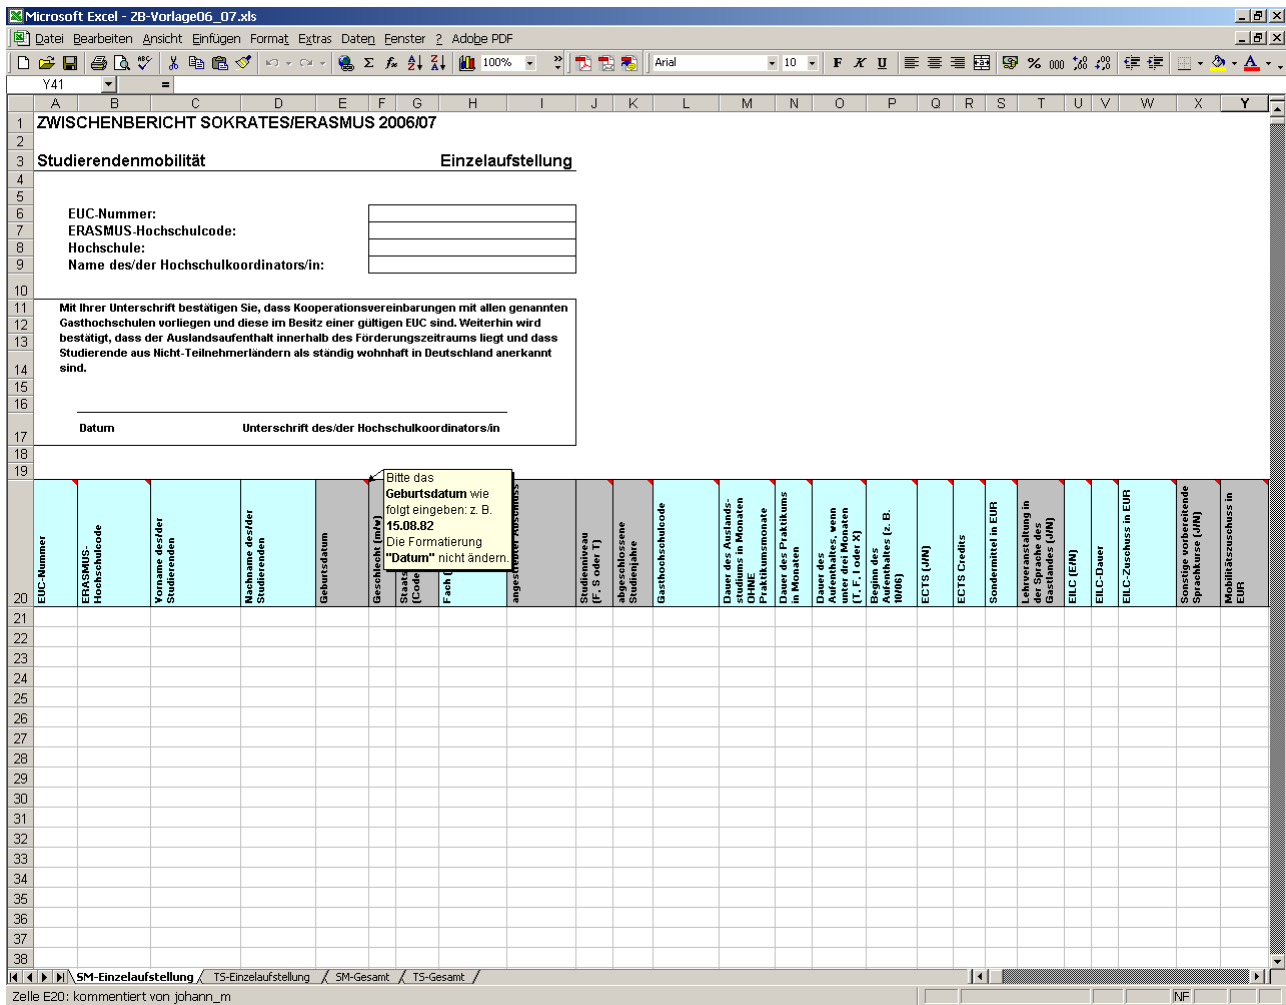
Microsoft Excel - ZB-Vorlage06_07.xls

Datei Bearbeiten Ansicht Einfügen Format Extras Daten Fenster ? Adobe PDF

100% Arial 10 F K U

Y41 =

A B C D E F G H I J K L M N O P Q R S T U V W X Y

1 ZWISCHENBERICHT SOKRATES/ERASMUS 2006/07
2
3 Studierendenmobilität Einzelaufstellung
4
5
6 EUC-Nummer:
7 ERASMUS-Hochschulcode:
8 Hochschule:
9 Name des/der Hochschulkoordinators/in:
10
11 Mit Ihrer Unterschrift bestätigen Sie, dass Kooperationsvereinbarungen mit allen genannten
12 Gasthochschulen vorliegen und diese im Besitz einer gültigen EUC sind. Weiterhin wird
13 bestätigt, dass der Auslandsaufenthalt innerhalb des Förderungszeitraums liegt und dass Studierende aus Nicht-Teilnehmerländern als ständig wohnhaft in Deutschland anerkannt
14 sind.
15
16
17 Datum Unterschrift des/der Hochschulkoordinators/in
18
19

Bitte das **Geburtsdatum** wie folgt eingeben: z. B. **15.08.82** Die Formatierung **"Datum"** nicht ändern.

| EUC-Nummer | ERASMUS-Hochschulcode | Vorname des/der Studierenden | Nachname des/der Studierenden | Geburtsdatum | Geschlecht (m/w) | Staat (Code | Fach ( | angestrebter Abschluss | Studienniveau (F, S oder T) | abgeschlossene Studienjahre | Gasthochschulcode | Dauer des Auslandsstudiums in Monaten OHNE Praktikumsmonate | Dauer des Praktikums in Monaten | Dauer des Aufenthaltes, wenn unter drei Monaten (T, F, I oder X) | Beginn des Aufenthaltes (z. B. 10/06) | ECTS (J/N) | ECTS Credits | Sondermittel in EUR | Lehrveranstaltung in der Sprache des Gastlandes (J/N) | EILC (E/N) | EILC-Dauer | EILC-Zuschuss in EUR | Sonstige vorbereitende Sprachkurse (J/N) | Mobilitätszuschuss in EUR |
|---|---|---|---|---|---|---|---|---|---|---|---|---|---|---|---|---|---|---|---|---|---|---|---|---|

20
21 22 23 24 25 26 27 28 29 30 31 32 33 34 35 36 37 38

SM-Einzelaufstellung TS-Einzelaufstellung SM-Gesamt TS-Gesamt

Zelle E20: kommentiert von johann_m NF